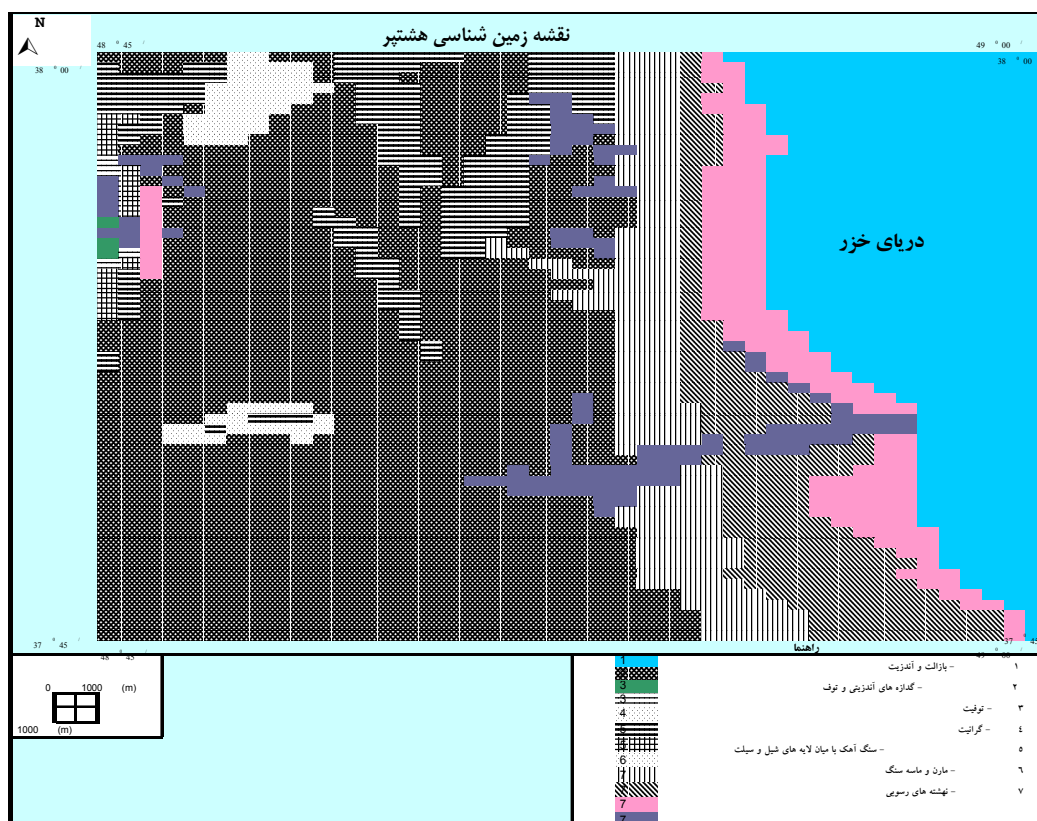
N

نقشه زمین شناسی هشتپر

48 ° 45
49 ° 00
38 ° 00
38 ° 00

دریای خزر

37 ° 45
48 ° 45
37 ° 45
49 ° 00

راهنما

0 1000 (m)
1000 (m)

1
2
3
3
4
4
5
5
6
6
7
7
7
7

۱ - بازالت و آندزیت
۲ - گدازه های آندزیتی و توف
۳ - توفیت
٤ - گرانیت
۵ - سنگ آهک با میان لایه های شیل و سیلت
٦ - مارن و ماسه سنگ
۷ - نهشته های رسوبی